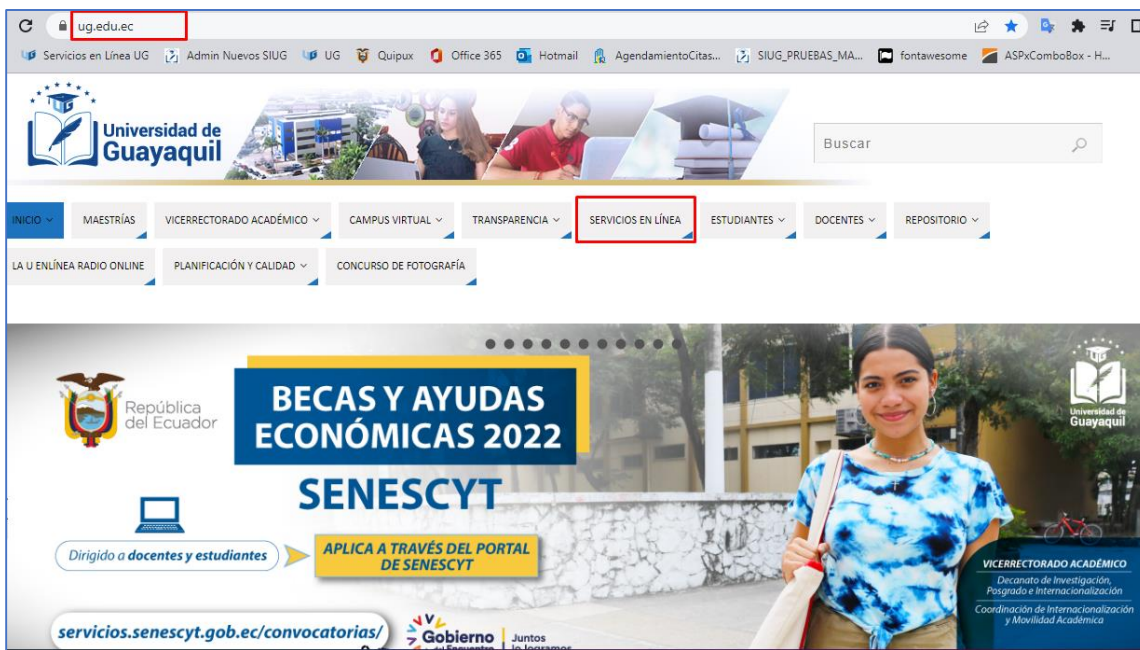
ug.edu.ec

Servicios en Línea UG | Admin Nuevos SIUG | UG | Quipux | Office 365 | Hotmail | AgendamientoCitas... | SIUG_PRUEBAS_MA... | fontawesome | ASPxComboBox - H...

Universidad de Guayaquil

Buscar

INICIO | MAESTRÍAS | VICERRECTORADO ACADÉMICO | CAMPUS VIRTUAL | TRANSPARENCIA | SERVICIOS EN LÍNEA | ESTUDIANTES | DOCENTES | REPOSITORIO

LA U ENLÍNEA RADIO ONLINE | PLANIFICACIÓN Y CALIDAD | CONCURSO DE FOTOGRAFÍA

República del Ecuador

BECAS Y AYUDAS ECONÓMICAS 2022

SENESCYT

Dirigido a docentes y estudiantes

APLICA A TRAVÉS DEL PORTAL DE SENESCYT

servicios.senescyt.gob.ec/convocatorias/

Gobierno del Encuentro | Juntos lo logramos

Universidad de Guayaquil

VICERRECTORADO ACADÉMICO
Decanato de Investigación, Posgrado e Internacionalización
Coordinación de Internacionalización y Movilidad Académica